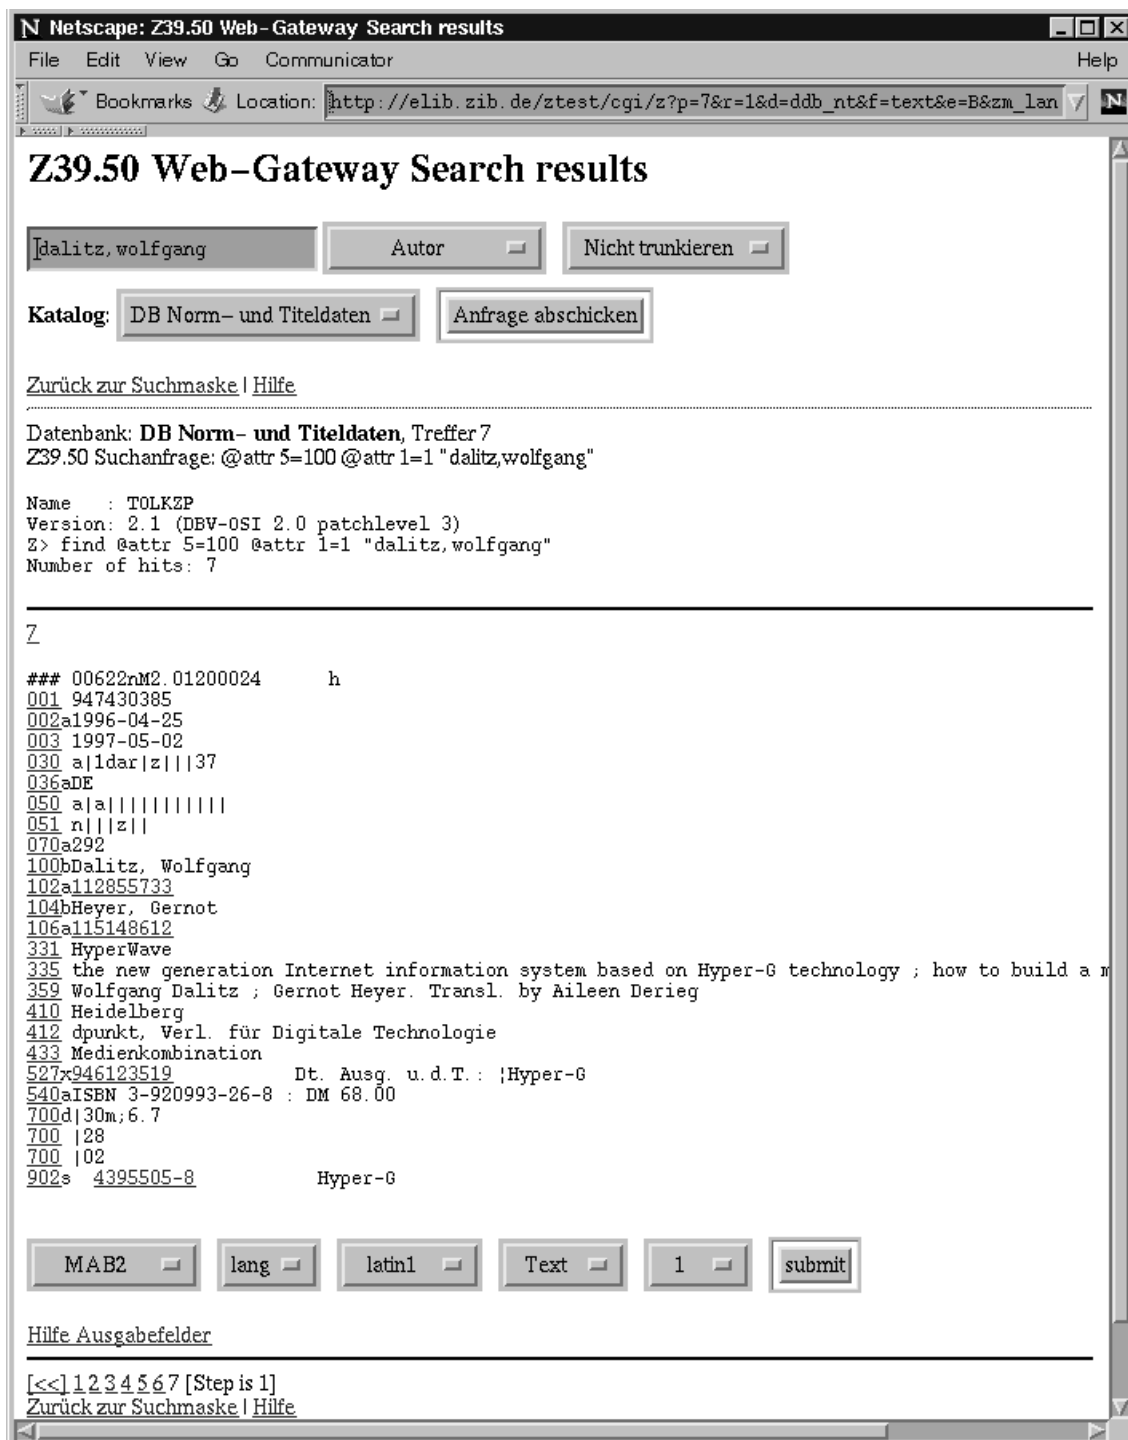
N Netscape: Z39.50 Web-Gateway Search results

File Edit View Go Communicator Help

Bookmarks Location: http://elib.zib.de/ztest/cgi/z?p=7&r=1&d=ddb_nt&f=text&e=B&zm_lan

Z39.50 Web-Gateway Search results

dalitz, wolfgang | Autor | Nicht trunkieren

Katalog: DB Norm- und Titeldaten | Anfrage abschicken

Zurück zur Suchmaske | Hilfe

Datenbank: DB Norm- und Titeldaten, Treffer 7
Z39.50 Suchanfrage: @attr 5=100 @attr 1=1 "dalitz,wolfgang"

Name : TOLKZP
Version: 2.1 (DBV-OSI 2.0 patchlevel 3)
Z> find @attr 5=100 @attr 1=1 "dalitz,wolfgang"
Number of hits: 7

7

### 00622nM2.01200024 h
001 947430385
002a1996-04-25
003 1997-05-02
030 a|1dar|z|||37
036aDE
050 a|a||||||||||
051 n|||z||
070a292
100bDalitz, Wolfgang
102a112855733
104bHeyer, Gernot
106a115148612
331 HyperWave
335 the new generation Internet information system based on Hyper-G technology ; how to build a m
359 Wolfgang Dalitz ; Gernot Heyer. Transl. by Aileen Derieg
410 Heidelberg
412 dpunkt, Verl. für Digitale Technologie
433 Medienkombination
527x946123519 Dt. Ausg. u.d.T.: ¦Hyper-G
540aISBN 3-920993-26-8 : DM 68.00
700d|30m;6.7
700 |28
700 |02
902s 4395505-8 Hyper-G

MAB2 | lang | latin1 | Text | 1 | submit

Hilfe Ausgabefelder

[<<] 1 2 3 4 5 6 7 [Step is 1]
Zurück zur Suchmaske | Hilfe